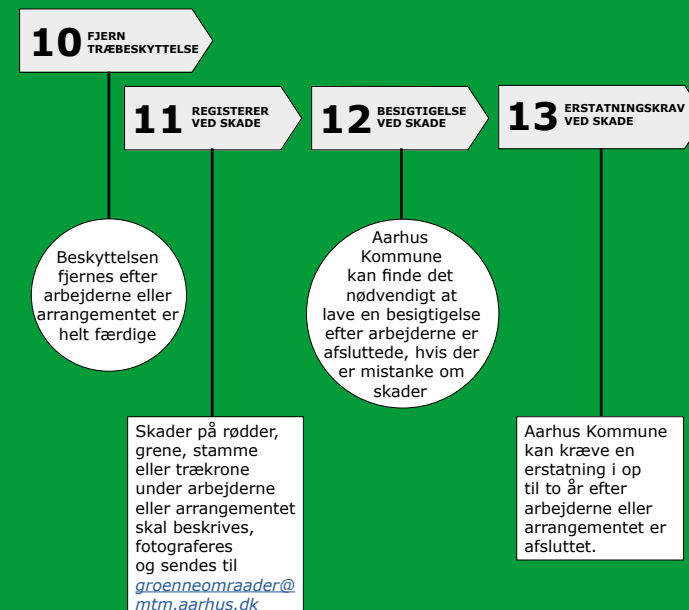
10 FJERN TRÆBESKYTTELSE

11 REGISTERER VED SKADE

12 BESIGTIGELSE VED SKADE

13 ERSTATNINGSKRAV VED SKADE

Beskyttelsen fjernes efter arbejderne eller arrangementet er helt færdige

Aarhus Kommune kan finde det nødvendigt at lave en besigtigelse efter arbejderne er afsluttede, hvis der er mistanke om skader

Skader på rødder, grene, stamme eller trækrone under arbejderne eller arrangementet skal beskrives, fotograferes og sendes til groenneomraader@mtm.aarhus.dk

Aarhus Kommune kan kræve en erstatning i op til to år efter arbejderne eller arrangementet er afsluttet.